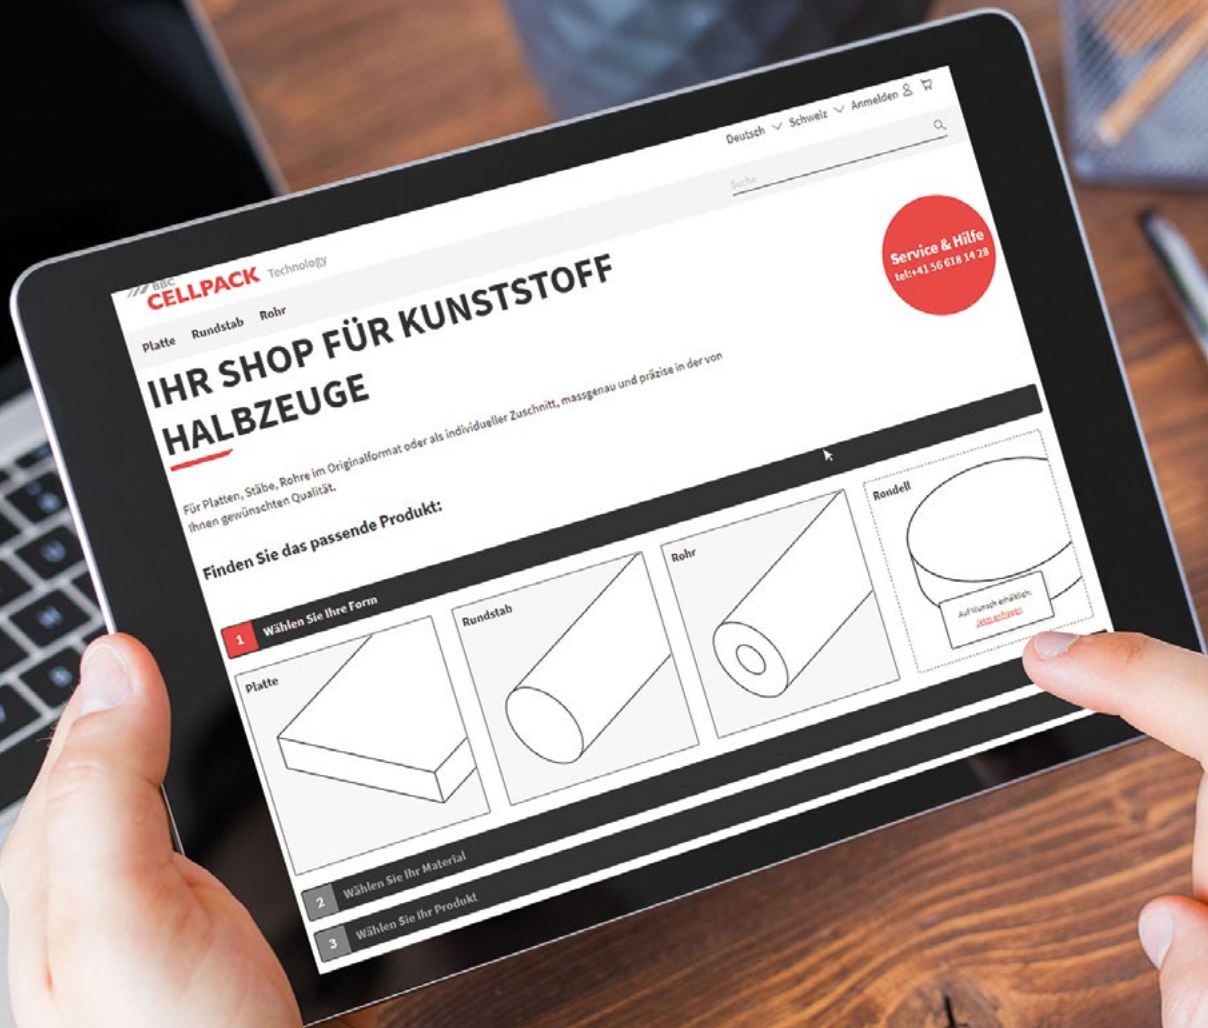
Deutsch Schweiz Anmelden

Suche

BBC CELLPACK Technology

Service & Hilfe
tel:+41 56 618 14 28

Platte Rundstab Rohr

IHR SHOP FÜR KUNSTSTOFF HALBZEUGE

Für Platten, Stäbe, Rohre im Originalformat oder als individueller Zuschnitt, massgenau und präzise in der von Ihnen gewünschten Qualität.

Finden Sie das passende Produkt:

1 Wählen Sie Ihre Form

Platte

Rundstab

Rohr

Rondell

Auf Wunsch erhältlich:
Jetzt anfragen

2 Wählen Sie Ihr Material

3 Wählen Sie Ihr Produkt